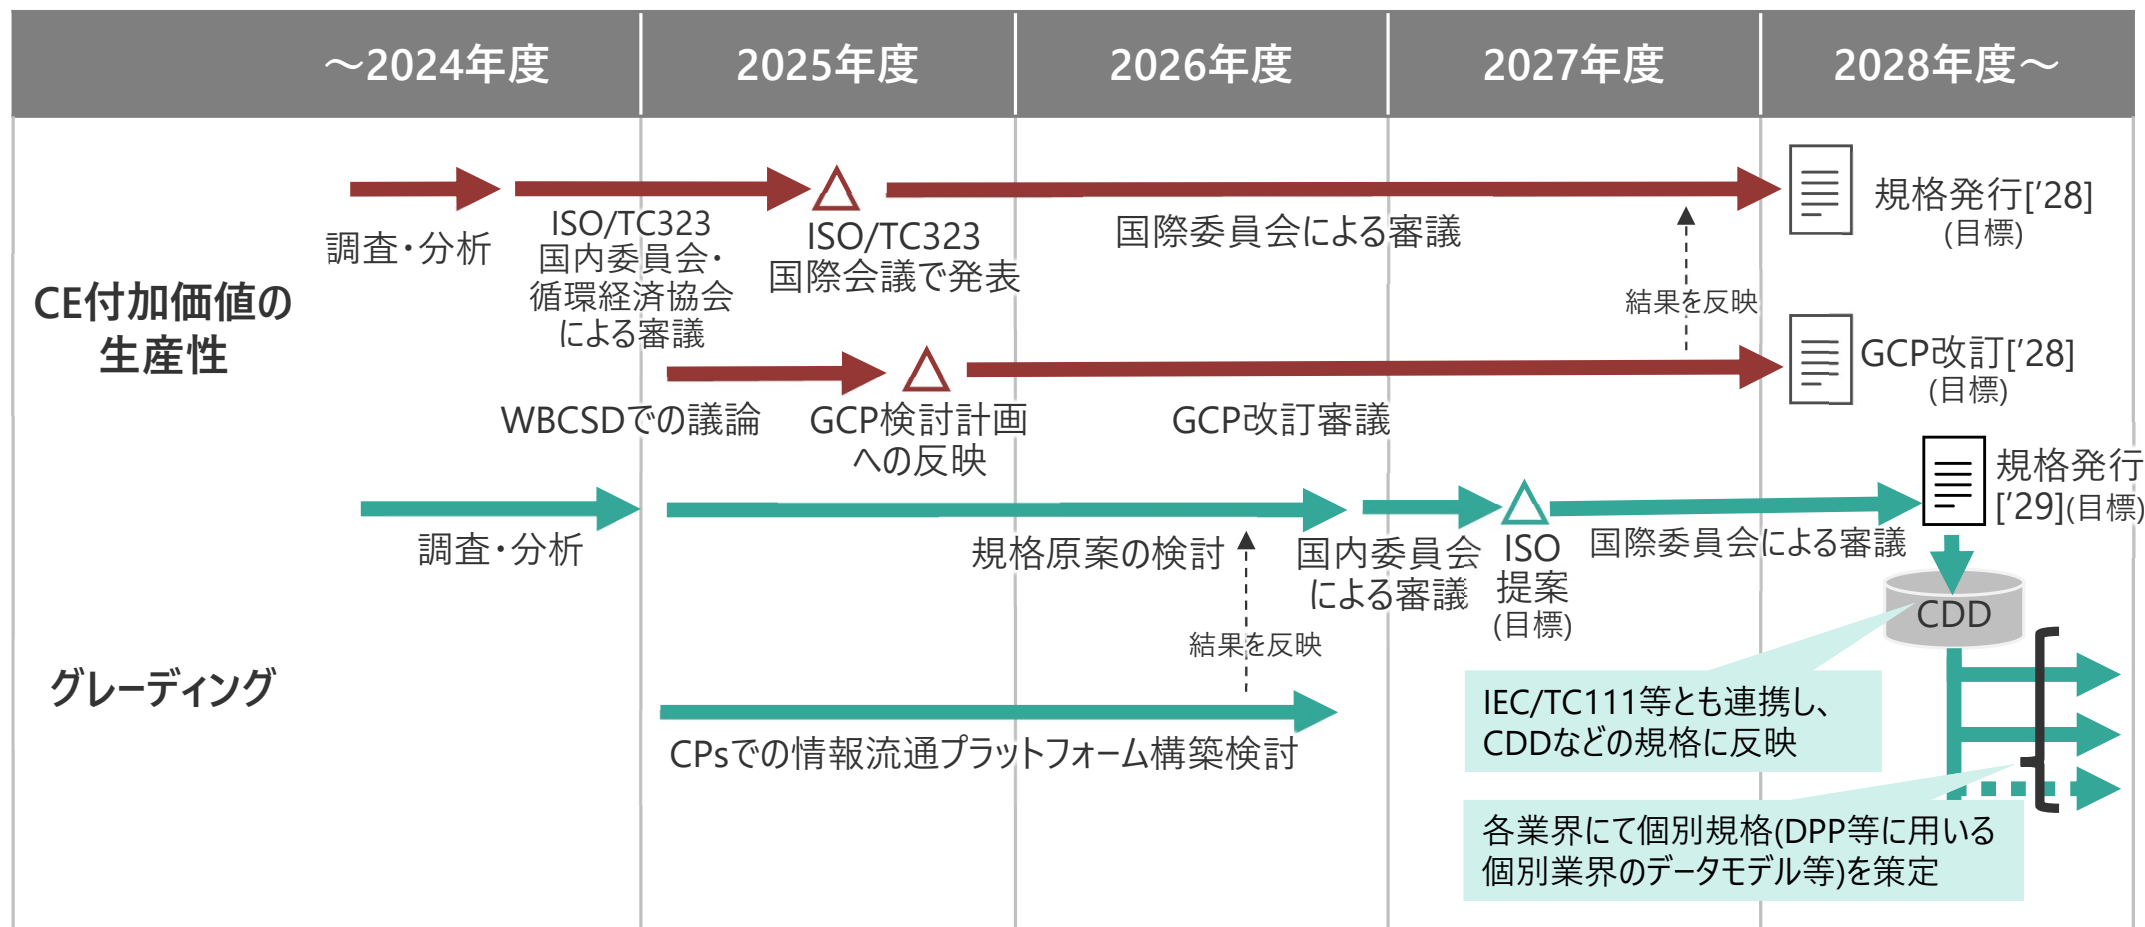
| | ～2024年度 | 2025年度 | 2026年度 | 2027年度 | 2028年度～ |
|---|---|---|---|---|---|

CE付加価値の生産性

調査・分析

ISO/TC323 国内委員会・循環経済協会による審議

ISO/TC323 国際会議で発表

国際委員会による審議

規格発行['28] (目標)

結果を反映

GCP改訂['28] (目標)

WBCSDでの議論

GCP検討計画への反映

GCP改訂審議

グレーディング

調査・分析

規格原案の検討

国内委員会による審議

ISO 提案 (目標)

国際委員会による審議

規格発行 ['29](目標)

CDD

結果を反映

CPsでの情報流通プラットフォーム構築検討

IEC/TC111等とも連携し、CDDなどの規格に反映

各業界にて個別規格(DPP等に用いる個別業界のデータモデル等)を策定